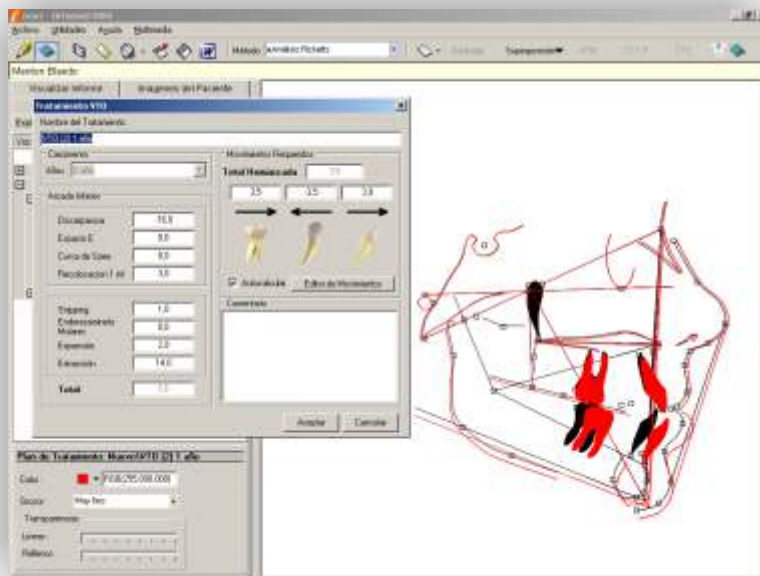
Archivo Utilidades Ayuda Multimedia

Método Análisis Ricketts

Superposición

Monitor Bluedo

Visualizar Informe

Imágenes del Paciente

Tratamiento VTO

Nombre del Tratamiento

VTO (2) 1 año

Crecimiento

Años 1 año

Arcada Inferior

Discrepancia 10,0

Espacio E 0,0

Curva de Spee 0,0

Recolocación I inf. 3,0

Stripping 1,0

Enderezamiento Molares 0,0

Expansión 2,0

Extracción 14,0

Total

Movimientos Requeridos

Total Hemiarcada

3,5 3,5 3,0

Automático

Editor de Movimientos

Comentarios

Aceptar

Cancelar

Plan de Tratamiento: Nuevo VTO (2) 1 año

Color

RGB(255,000,000)

Grosor

Muy fino

Transparencias

Líneas

Rellenos